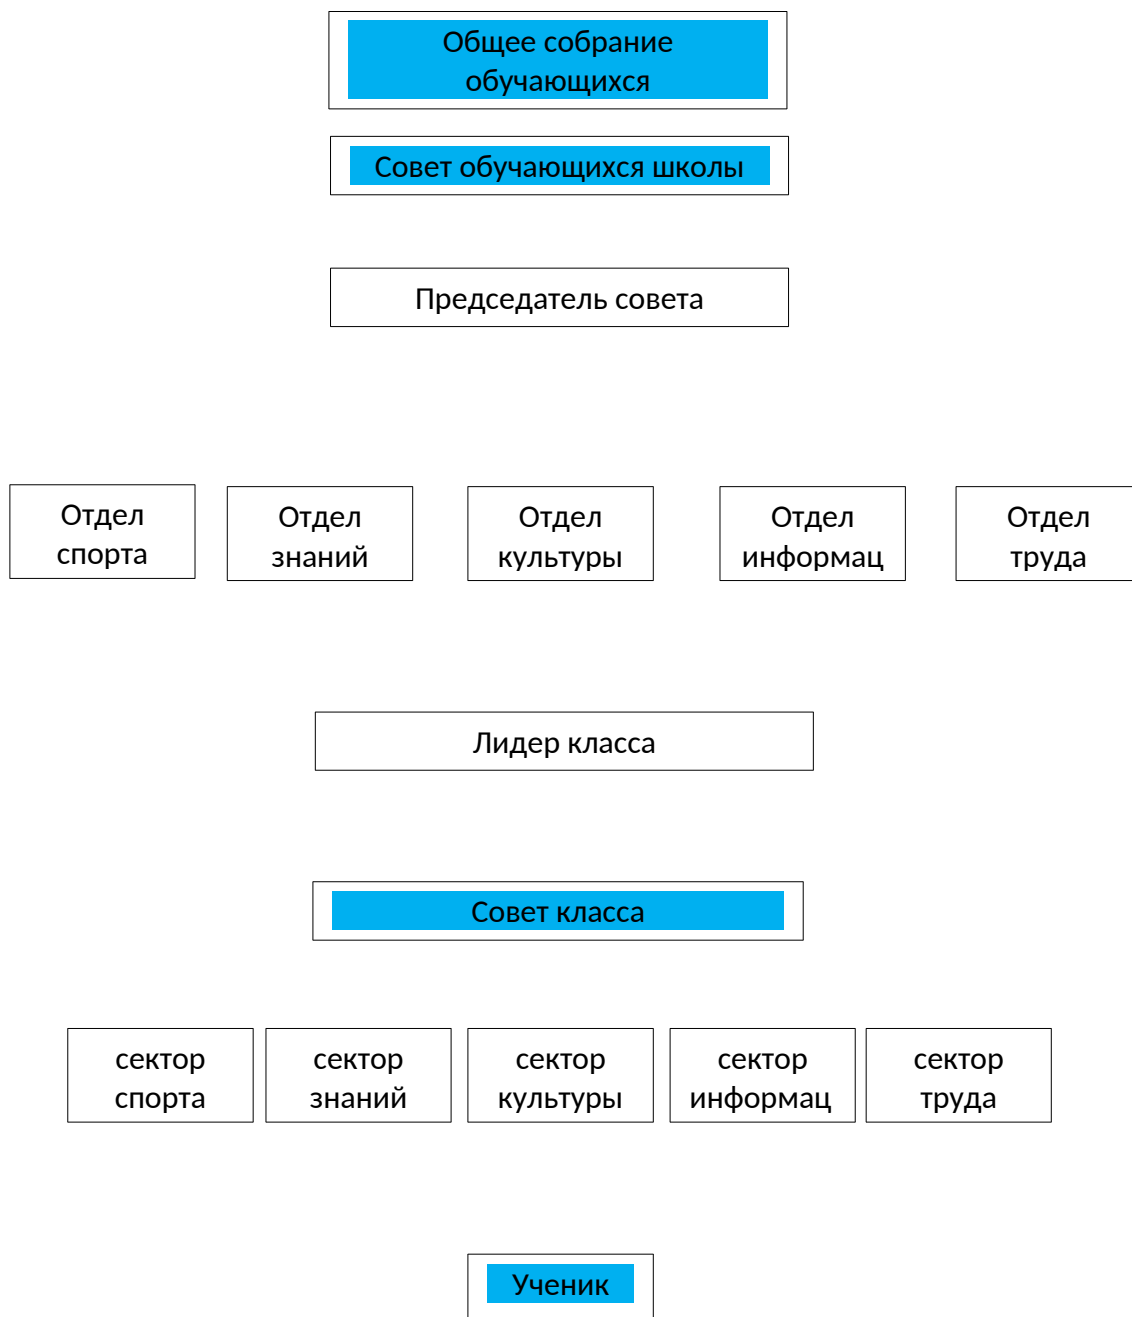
Общее собрание обучающихся

Совет обучающихся школы

Председатель совета

Отдел спорта

Отдел знаний

Отдел культуры

Отдел информац

Отдел труда

Лидер класса

Совет класса

сектор спорта

сектор знаний

сектор культуры

сектор информац

сектор труда

Ученик